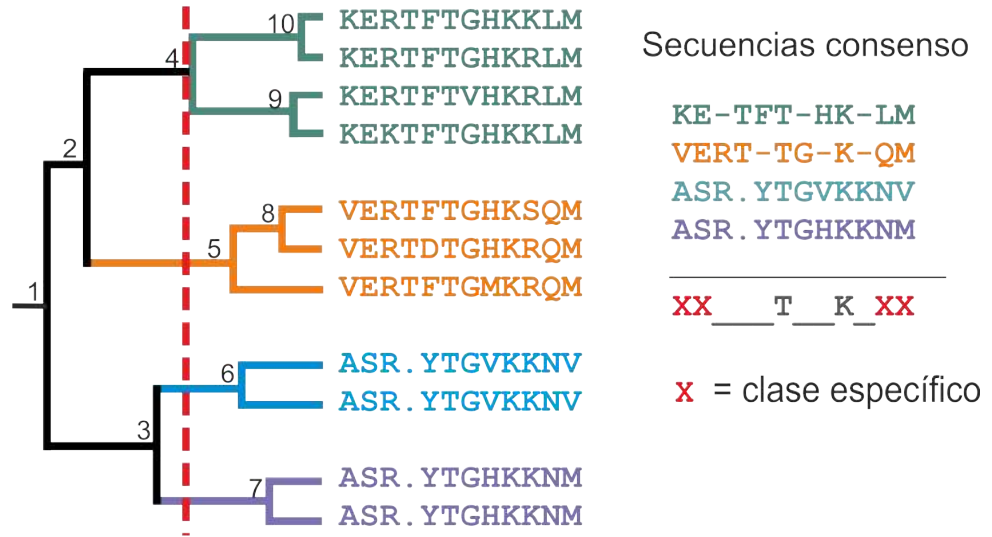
10 KERTFTGHKKLM
4 KERTFTGHKRLM
9 KERTFTVHKRLM
KEKTFTGHKKLM
2
8 VERTFTGHKSQM
5 VERTDTGHKRQM
VERTFTGMKRQM
1
6 ASR.YTGVKKNV
ASR.YTGVKKNV
3
7 ASR.YTGHKKNM
ASR.YTGHKKNM

Secuencias consenso

KE-TFT-HK-LM
VERT-TG-K-QM
ASR.YTGVKKNV
ASR.YTGHKKNM

XX___T__K_XX

X = clase específico